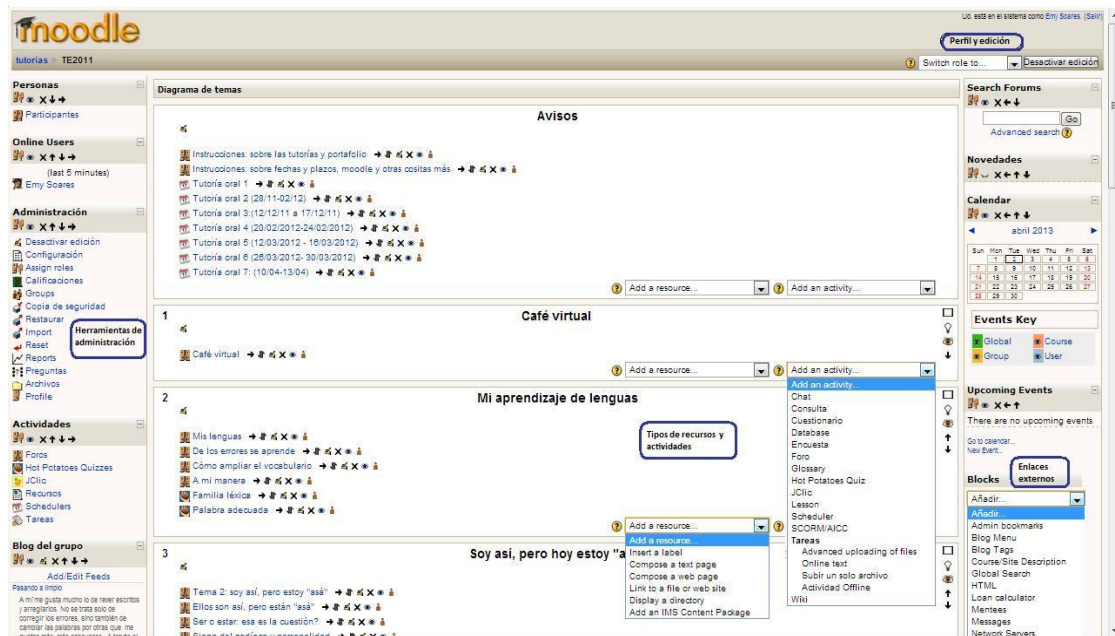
moodle

Ud. está en el sistema como Emy Soares. (Salir)

Perfil y edición

tutorias ▸ TE2011

Switch role to... | Desactivar edición

Personas
Participantes

Online Users
(last 5 minutes)
Emy Soares

Administración
Desactivar edición
Configuración
Assign roles
Calificaciones
Groups
Copia de seguridad
Restaurar
Import
Reset
Reports
Preguntas
Archivos
Profile

Herramientas de administración

Actividades
Foros
Hot Potatoes Quizzes
JClic
Recursos
Schedulers
Tareas

Blog del grupo
Add/Edit Feeds
Pasando a limpio
A mí me gusta mucho lo de rever escritos y arreglarlos. No se trata solo de corregir los errores, sino también de cambiar las palabras por otras que me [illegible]

Diagrama de temas

Avisos
Instrucciones: sobre las tutorías y portafolio
Instrucciones: sobre fechas y plazos, moodle y otras cositas más
Tutoría oral 1
Tutoría oral 2 (28/11-02/12)
Tutoría oral 3:(12/12/11 a 17/12/11)
Tutoría oral 4 (20/02/2012-24/02/2012)
Tutoría oral 5 (12/03/2012 - 16/03/2012)
Tutoría oral 6 (26/03/2012- 30/03/2012)
Tutoría oral 7: (10/04-13/04)
Add a resource... | Add an activity...

1
Café virtual
Café virtual
Add a resource... | Add an activity...

2
Mi aprendizaje de lenguas
Mis lenguas
De los errores se aprende
Cómo ampliar el vocabulario
A mi manera
Familia léxica
Palabra adecuada
Add a resource...

Tipos de recursos y actividades

Add an activity...
Chat
Consulta
Cuestionario
Database
Encuesta
Foro
Glossary
Hot Potatoes Quiz
JClic
Lesson
Scheduler
SCORM/AICC
Tareas
Advanced uploading of files
Online text
Subir un solo archivo
Actividad Offline
Wiki

Add a resource...
Insert a label
Compose a text page
Compose a web page
Link to a file or web site
Display a directory
Add an IMS Content Package

3
Soy así, pero hoy estoy "a
Tema 2: soy así, pero estoy "asá"
Ellos son así, pero están "asá"
Ser o estar: esa es la cuestión?
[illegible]

Search Forums
Go
Advanced search

Novedades

Calendar
abril 2013
| Sun | Mon | Tue | Wed | Thu | Fri | Sat |
|---|---|---|---|---|---|---|
| | 1 | 2 | 3 | 4 | 5 | 6 |
| 7 | 8 | 9 | 10 | 11 | 12 | 13 |
| 14 | 15 | 16 | 17 | 18 | 19 | 20 |
| 21 | 22 | 23 | 24 | 25 | 26 | 27 |
| 28 | 29 | 30 | | | | |

Events Key
Global | Course
Group | User

Upcoming Events
There are no upcoming events
Go to calendar...
New Event...

Enlaces externos

Blocks
Añadir...
Añadir...
Admin bookmarks
Blog Menu
Blog Tags
Course/Site Description
Global Search
HTML
Loan calculator
Mentees
Messages
Network Servers